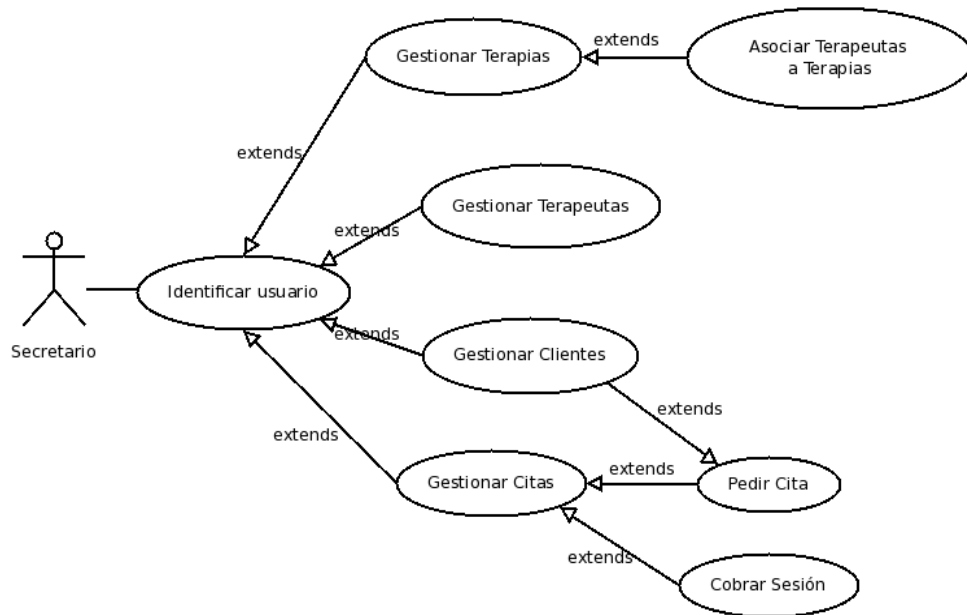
Gestionar Terapias

extends

Asociar Terapeutas a Terapias

extends

Gestionar Terapeutas

extends

Secretario

Identificar usuario

extends

Gestionar Clientes

extends

extends

Gestionar Citas

extends

Pedir Cita

extends

Cobrar Sesión